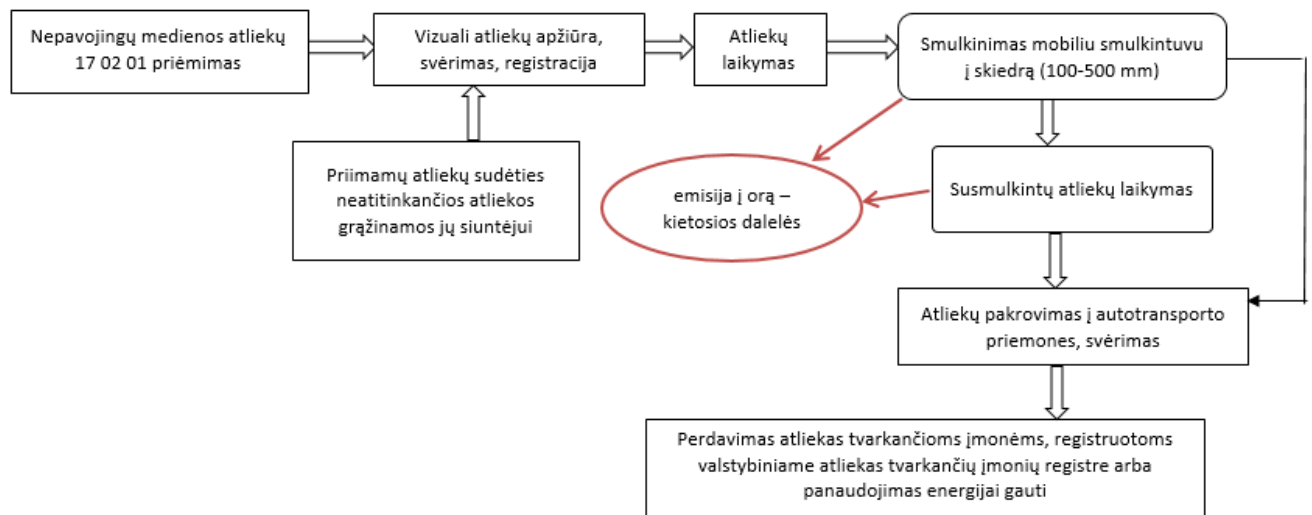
Nepavojingų medienos atliekų 17 02 01 priėmimas

Vizuali atliekų apžiūra, svėrimas, registracija

Atliekų laikymas

Smulkinimas mobiliu smulkintuvu į skiedrą (100-500 mm)

Priimamų atliekų sudėties neatitinkančios atliekos grąžinamos jų siuntėjui

emisija į orą – kietosios dalelės

Susmulkintų atliekų laikymas

Atliekų pakrovimas į autotransporto priemones, svėrimas

Perdavimas atliekas tvarkančioms įmonėms, registruotoms valstybiniame atliekas tvarkančių įmonių registre arba panaudojimas energijai gauti